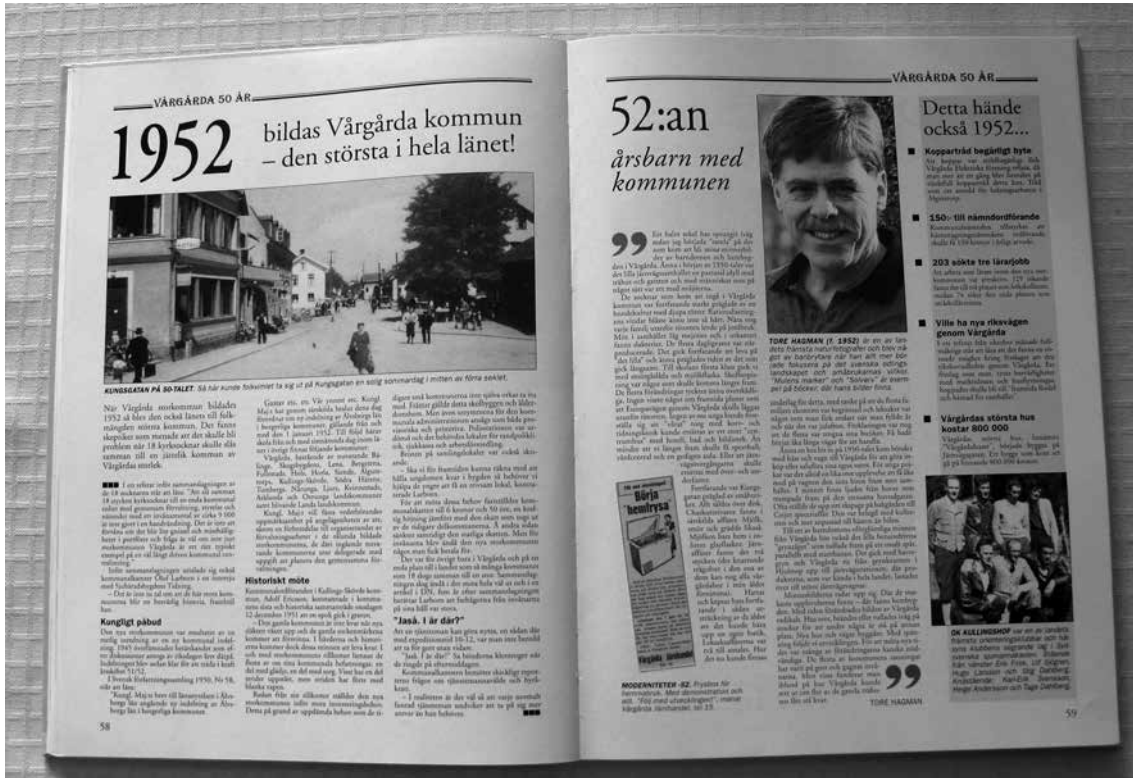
VÅRGÅRDA 50 ÅR

1952 bildas Vårgårda kommun – den största i hela länet!

KUNGSGATAN PÅ 50-TALET. Så här kunde folkvimlet ta sig ut på Kungsgatan en solig sommardag i mitten av förra seklet.

När Vårgårda storkommun bildades 1952 så blev den också länets till folkmängden största kommun. Det fanns skeppsker som menade att det skulle bli problem när 18 kyrksocknar skulle slås samman till en enda kommun av Vårgårdas storlek.

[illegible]

Kungligt påbud

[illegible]

Historiskt möte

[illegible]

"Jaså. I är där?"

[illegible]

58

VÅRGÅRDA 50 ÅR

52:an

årsbarn med kommunen

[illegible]

TORE HAGMAN (f. 1952) är en av landets främsta naturfotografer och bor mer eller mindre i Vårgårda. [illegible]

Börja hemfrysa

MODERNITETER -52. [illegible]

TORE HAGMAN

Detta hände också 1952...

Kopparträd begärligt byte

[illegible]

150:- till nämndordförande

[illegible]

203 sökte tre lärarjobb

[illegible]

Ville ha nya riksvägen genom Vårgårda

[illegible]

Vårgårdas största hus kostar 800 000

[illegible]

OK KULLINGSHOF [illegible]

59